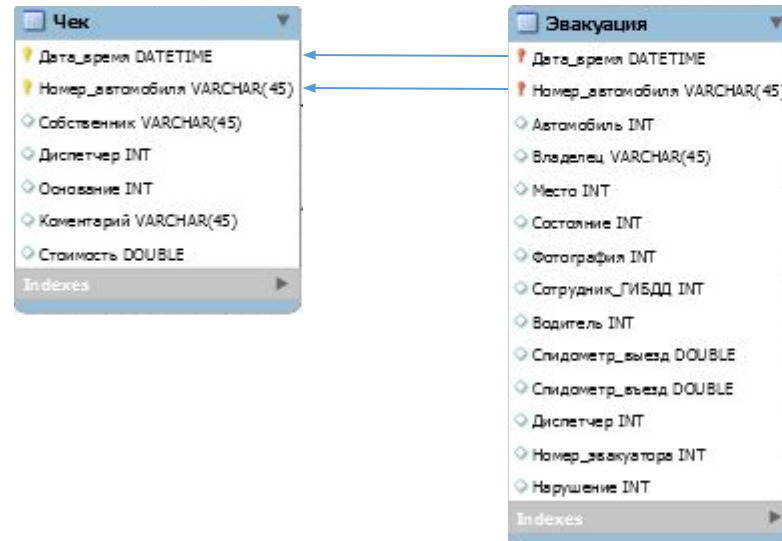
Чек

Дата_время DATETIME

Номер_автомобиля VARCHAR(45)

Собственник VARCHAR(45)

Диспетчер INT

Основание INT

Коментарий VARCHAR(45)

Стоимость DOUBLE

Indexes

Эвакуация

Дата_время DATETIME

Номер_автомобиля VARCHAR(45)

Автомобиль INT

Владелец VARCHAR(45)

Место INT

Состояние INT

Фотография INT

Сотрудник_ГИБДД INT

Водитель INT

Спидометр_выезд DOUBLE

Спидометр_въезд DOUBLE

Диспетчер INT

Номер_эвакуатора INT

Нарушение INT

Indexes